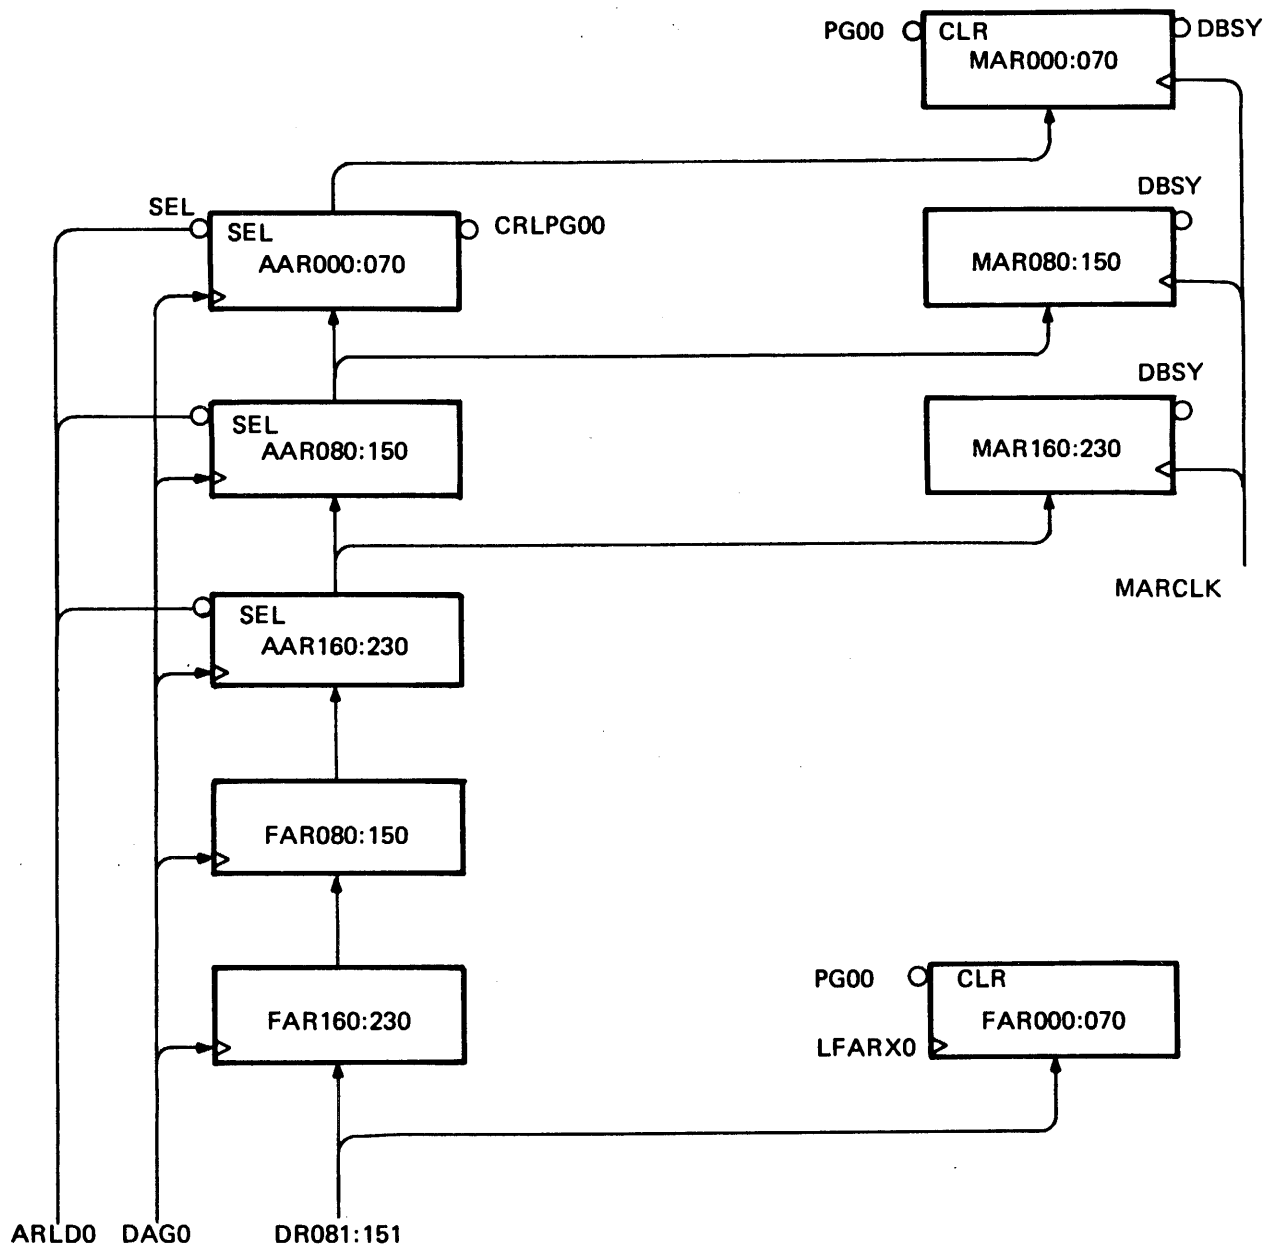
PG00
CLR
MAR000:070
DBSY

SEL
SEL
AAR000:070
CRLPG00

DBSY
MAR080:150

DBSY
MAR160:230

SEL
AAR080:150

SEL
AAR160:230

MARCLK

FAR080:150

FAR160:230

PG00
CLR
FAR000:070
LFARX0

ARLD0 DAG0 DR081:151